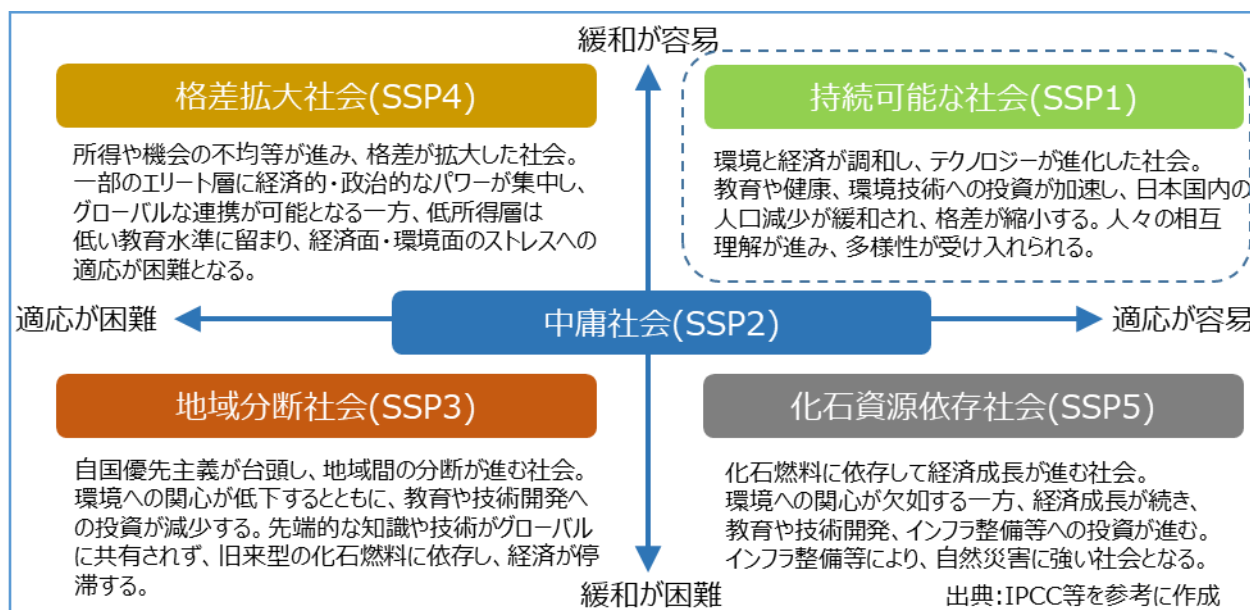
緩和が容易

格差拡大社会(SSP4)

所得や機会の不均等が進み、格差が拡大した社会。一部のエリート層に経済的・政治的なパワーが集中し、グローバルな連携が可能となる一方、低所得層は低い教育水準に留まり、経済面・環境面のストレスへの適応が困難となる。

持続可能な社会(SSP1)

環境と経済が調和し、テクノロジーが進化した社会。教育や健康、環境技術への投資が加速し、日本国内の人口減少が緩和され、格差が縮小する。人々の相互理解が進み、多様性が受け入れられる。

適応が困難

中庸社会(SSP2)

適応が容易

地域分断社会(SSP3)

自国優先主義が台頭し、地域間の分断が進む社会。環境への関心が低下するとともに、教育や技術開発への投資が減少する。先端的な知識や技術がグローバルに共有されず、旧来型の化石燃料に依存し、経済が停滞する。

化石資源依存社会(SSP5)

化石燃料に依存して経済成長が進む社会。環境への関心が欠如する一方、経済成長が続き、教育や技術開発、インフラ整備等への投資が進む。インフラ整備等により、自然災害に強い社会となる。

緩和が困難

出典:IPCC等を参考に作成